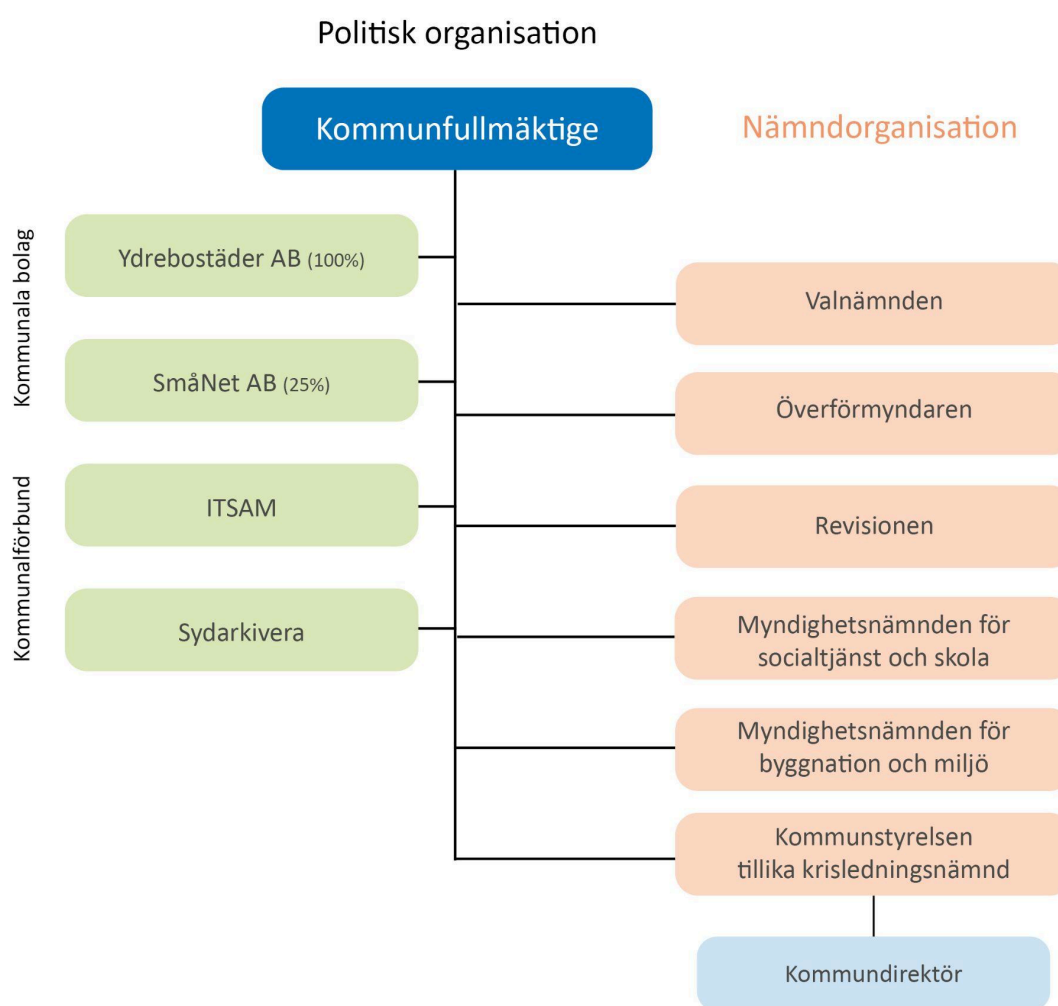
Politisk organisation

Kommunfullmäktige

Nämndorganisation

Kommunala bolag

Ydrebostäder AB (100%)

SmåNet AB (25%)

Kommunalförbund

ITSAM

Sydarkivera

Valnämnden

Överförmyndaren

Revisionen

Myndighetsnämnden för socialtjänst och skola

Myndighetsnämnden för byggnation och miljö

Kommunstyrelsen tillika krisledningsnämnd

Kommundirektör